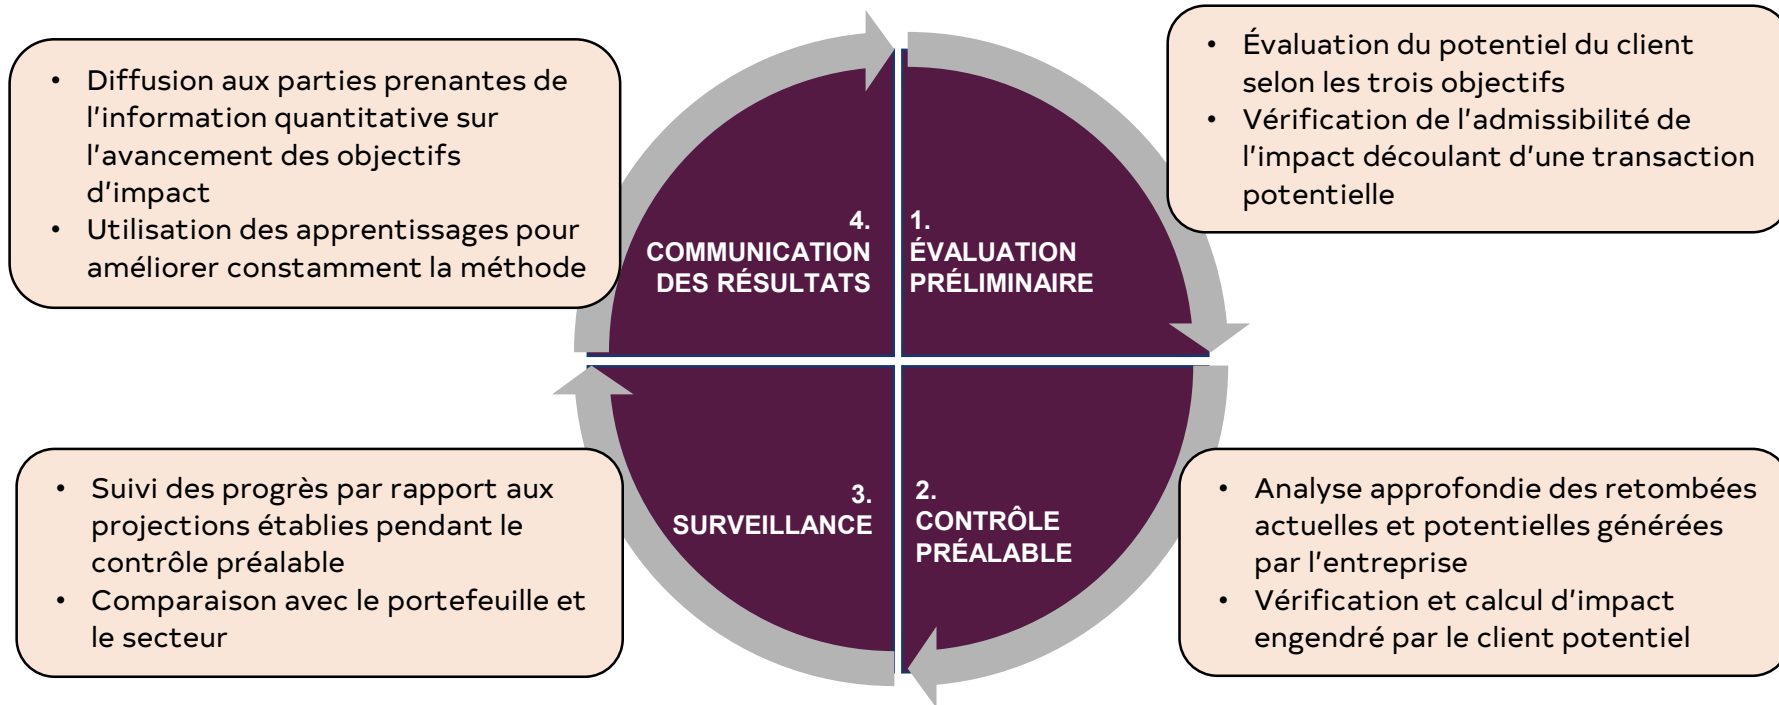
- Diffusion aux parties prenantes de l’information quantitative sur l’avancement des objectifs d’impact
- Utilisation des apprentissages pour améliorer constamment la méthode

- Évaluation du potentiel du client selon les trois objectifs
- Vérification de l’admissibilité de l’impact découlant d’une transaction potentielle

4. COMMUNICATION DES RÉSULTATS

1. ÉVALUATION PRÉLIMINAIRE

3. SURVEILLANCE

2. CONTRÔLE PRÉALABLE

- Suivi des progrès par rapport aux projections établies pendant le contrôle préalable
- Comparaison avec le portefeuille et le secteur

- Analyse approfondie des retombées actuelles et potentielles générées par l’entreprise
- Vérification et calcul d’impact engendré par le client potentiel